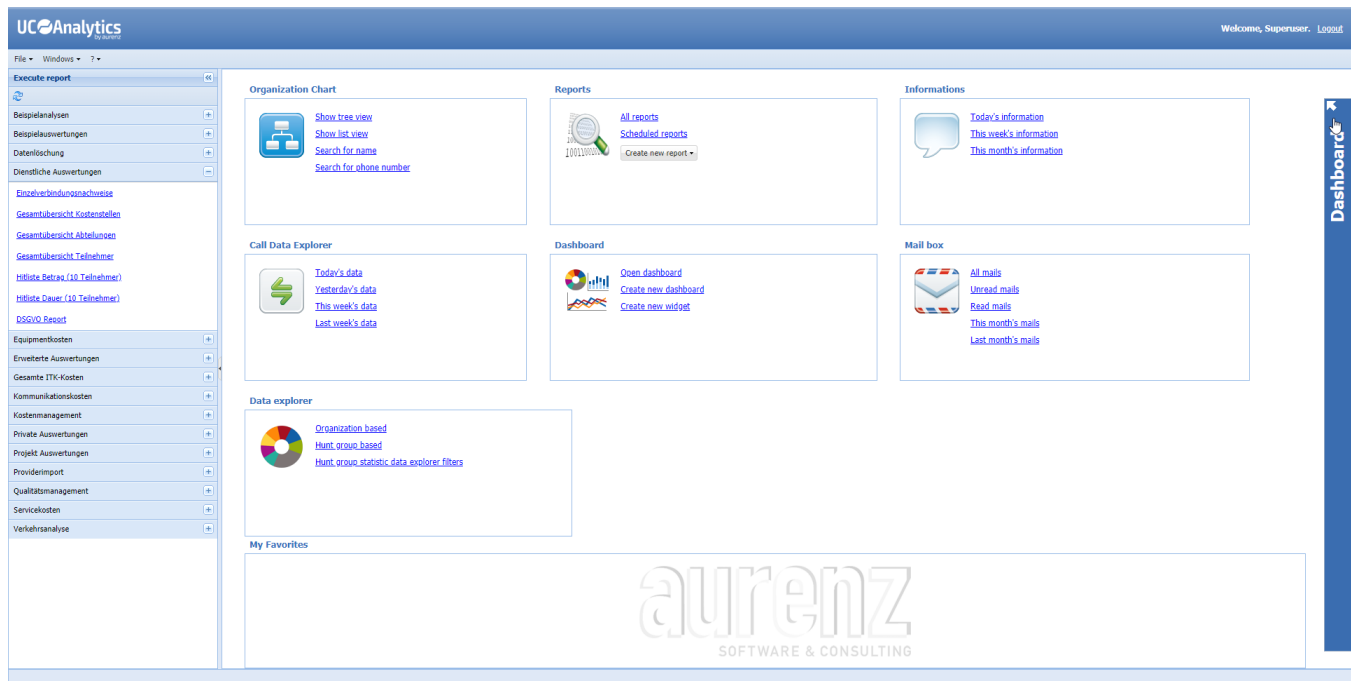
UC Analytics
by aurenz

Welcome, Superuser. Logout

File ▾ Windows ▾ ? ▾

Execute report

Beispielanalysen
Beispielauswertungen
Datenlöschung
Dienstliche Auswertungen
Einzelverbindungsnachweise
Gesamtübersicht Kostenstellen
Gesamtübersicht Abteilungen
Gesamtübersicht Teilnehmer
Hitliste Betrag (10 Teilnehmer)
Hitliste Dauer (10 Teilnehmer)
DSGVO Report
Equipmentkosten
Erweiterte Auswertungen
Gesamte ITK-Kosten
Kommunikationskosten
Kostenmanagement
Private Auswertungen
Projekt Auswertungen
Providerimport
Qualitätsmanagement
Servicekosten
Verkehrsanalyse

Organization Chart
Show tree view
Show list view
Search for name
Search for phone number

Reports
All reports
Scheduled reports
Create new report ▾

Informations
Today's information
This week's information
This month's information

Call Data Explorer
Today's data
Yesterday's data
This week's data
Last week's data

Dashboard
Open dashboard
Create new dashboard
Create new widget

Mail box
All mails
Unread mails
Read mails
This month's mails
Last month's mails

Data explorer
Organization based
Hunt group based
Hunt group statistic data explorer filters

My Favorites

aurenz
SOFTWARE & CONSULTING

Dashboard